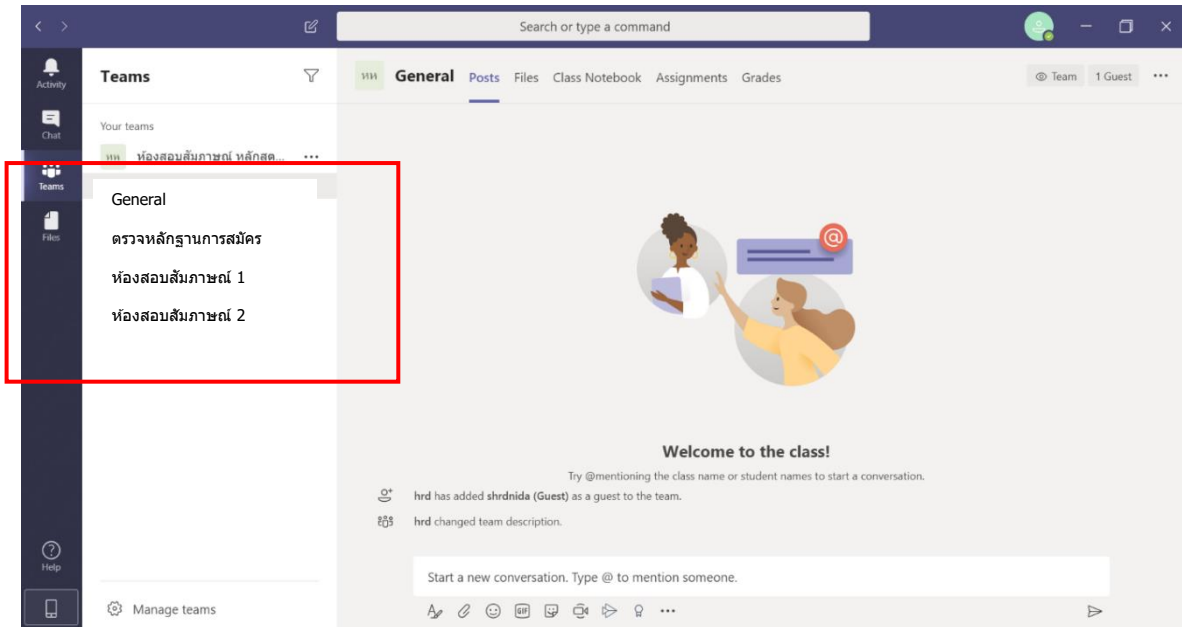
Search or type a command

Activity

Chat

Teams

Files

Help

Teams

Your teams

หห ห้องสอบสัมภาษณ์ หลักสต... ···

General

ตรวจหลักฐานการสมัคร

ห้องสอบสัมภาษณ์ 1

ห้องสอบสัมภาษณ์ 2

Manage teams

หห General Posts Files Class Notebook Assignments Grades

Team 1 Guest ···

Welcome to the class!

Try @mentioning the class name or student names to start a conversation.

hrd has added shrdnida (Guest) as a guest to the team.

hrd changed team description.

Start a new conversation. Type @ to mention someone.